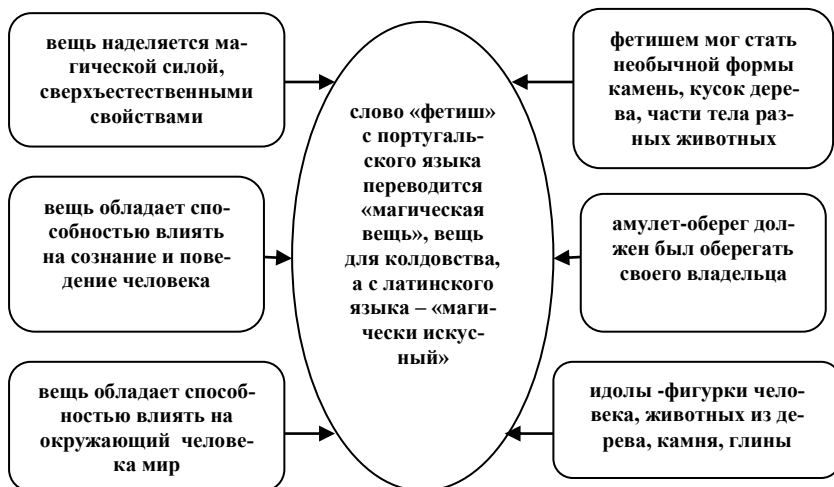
вещь наделяется магической силой, сверхъестественными свойствами

вещь обладает способностью влиять на сознание и поведение человека

вещь обладает способностью влиять на окружающий человека мир

слово «фетиш» с португальского языка переводится «магическая вещь», вещь для колдовства, а с латинского языка – «магически искусный»

фетишем мог стать необычной формы камень, кусок дерева, части тела разных животных

амулет-оберег должен был оберегать своего владельца

идолы -фигурки человека, животных из дерева, камня, глины